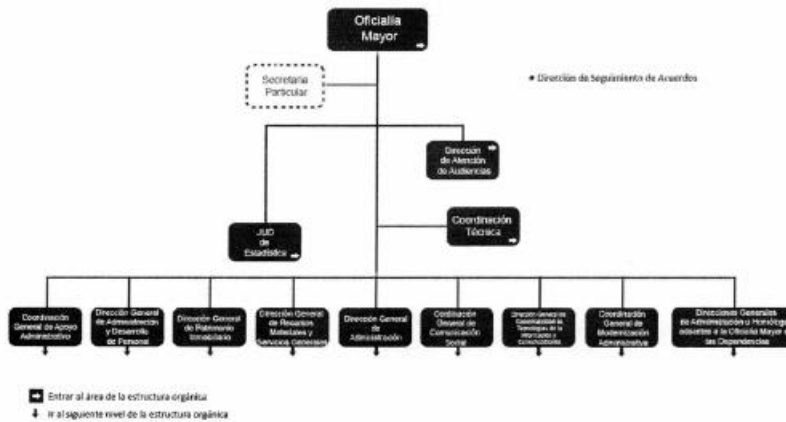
Oficialía Mayor

Secretaría Particular

• Dirección de Seguimiento de Acuerdos

Dirección de Atención de Audiencias

Coordinación Técnica

JUD de Estadística

Coordinación General de Apoyo Administrativo

Dirección General de Administración y Desarrollo de Personal

Dirección General de Patrimonio Inmobiliario

Dirección General de Recursos Materiales y Servicios Generales

Dirección General de Administración

Coordinación General de Comunicación Social

Dirección General de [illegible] Tecnologías de la Información y Comunicaciones

Coordinación General de Modernización Administrativa

Direcciones Generales de Administración u Homólogas adscritas a la Oficialía Mayor en las Dependencias

Entrar al área de la estructura orgánica

Ir al siguiente nivel de la estructura orgánica